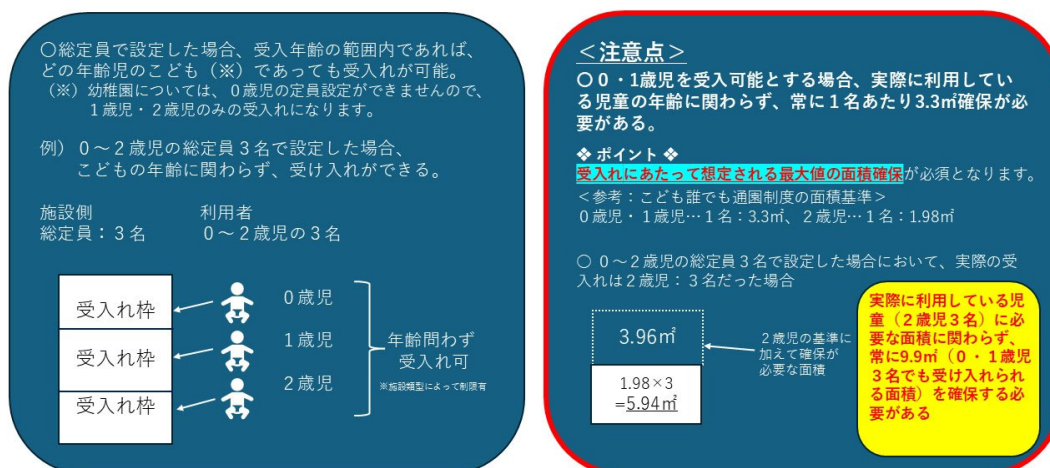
○総定員で設定した場合、受入年齢の範囲内であれば、どの年齢児のこども（※）であっても受入れが可能。
（※）幼稚園については、０歳児の定員設定ができませんので、１歳児・２歳児のみの受入れになります。

例）０～２歳児の総定員３名で設定した場合、こどもの年齢に関わらず、受け入れができる。

施設側
総定員：３名

利用者
０～２歳児の３名

受入れ枠
受入れ枠
受入れ枠

０歳児
１歳児
２歳児

年齢問わず
受入れ可
※施設類型によって制限有

＜注意点＞
○０・１歳児を受入可能とする場合、実際に利用している児童の年齢に関わらず、常に１名あたり3.3㎡確保が必要がある。

❖ ポイント ❖
受入れにあたって想定される最大値の面積確保が必須となります。
＜参考：こども誰でも通園制度の面積基準＞
０歳児・１歳児…１名：3.3㎡、２歳児…１名：1.98㎡

○ ０～２歳児の総定員３名で設定した場合において、実際の受入れは２歳児：３名だった場合

3.96㎡

$1.98 \times 3$
$= 5.94$㎡

２歳児の基準に加えて確保が必要な面積

実際に利用している児童（２歳児３名）に必要な面積に関わらず、常に9.9㎡（０・１歳児３名でも受け入れられる面積）を確保する必要がある